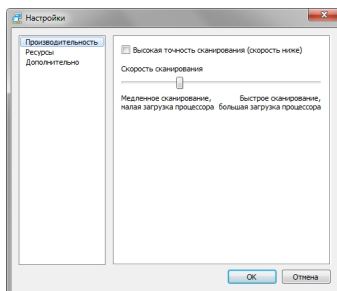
Настройки

Производительность
Ресурсы
Дополнительно

Высокая точность сканирования (скорость ниже)

Скорость сканирования

Медленное сканирование, малая загрузка процессора

Быстрое сканирование, большая загрузка процессора

OK
Отмена